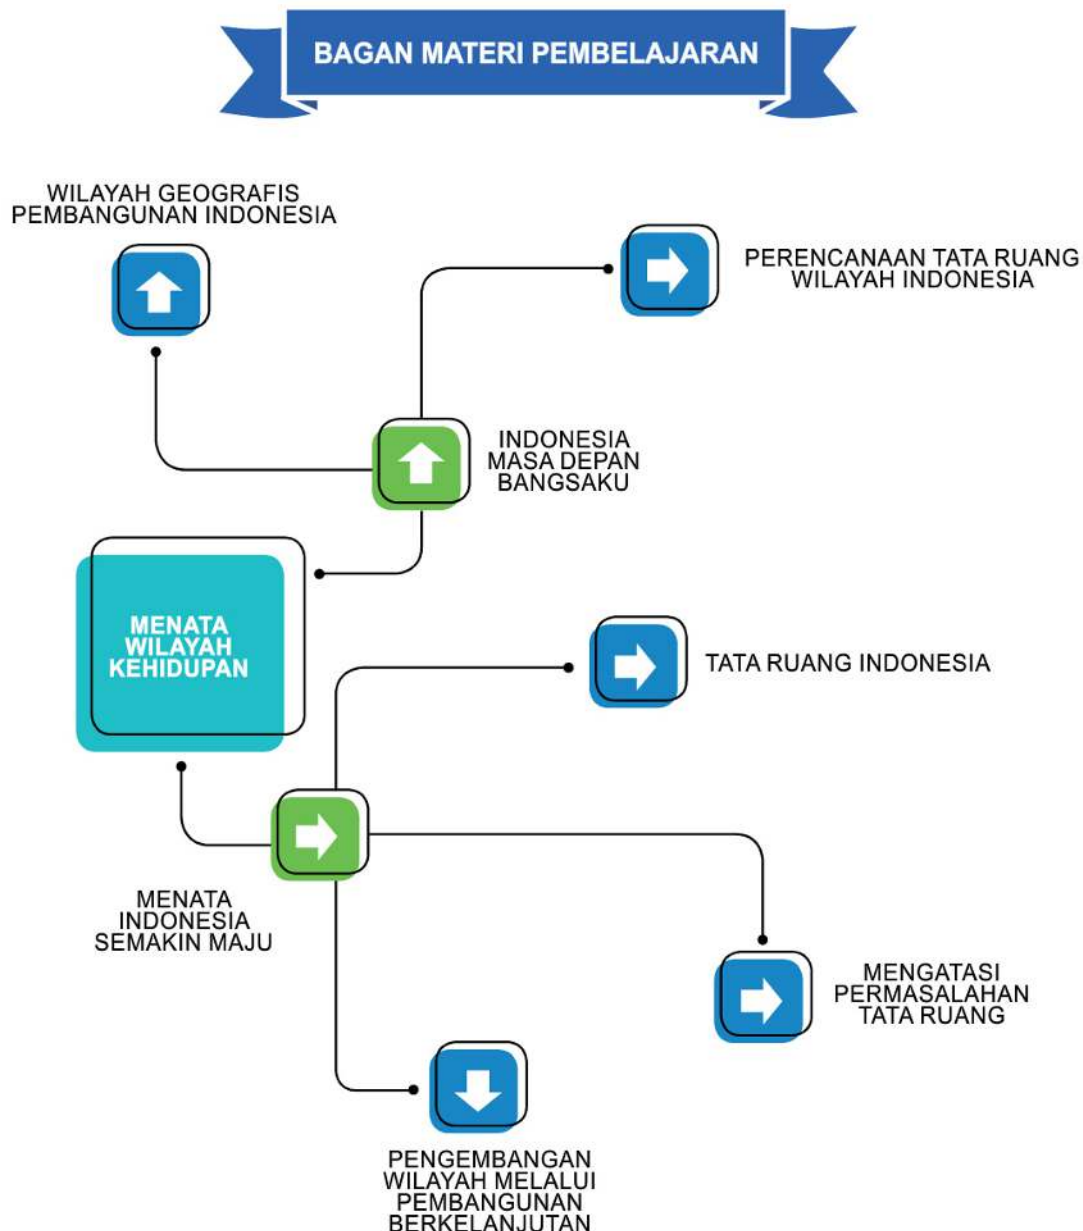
BAGAN MATERI PEMBELAJARAN

WILAYAH GEOGRAFIS PEMBANGUNAN INDONESIA

PERENCANAAN TATA RUANG WILAYAH INDONESIA

INDONESIA MASA DEPAN BANGSAKU

MENATA WILAYAH KEHIDUPAN

TATA RUANG INDONESIA

MENATA INDONESIA SEMAKIN MAJU

MENGATASI PERMASALAHAN TATA RUANG

PENGEMBANGAN WILAYAH MELALUI PEMBANGUNAN BERKELANJUTAN